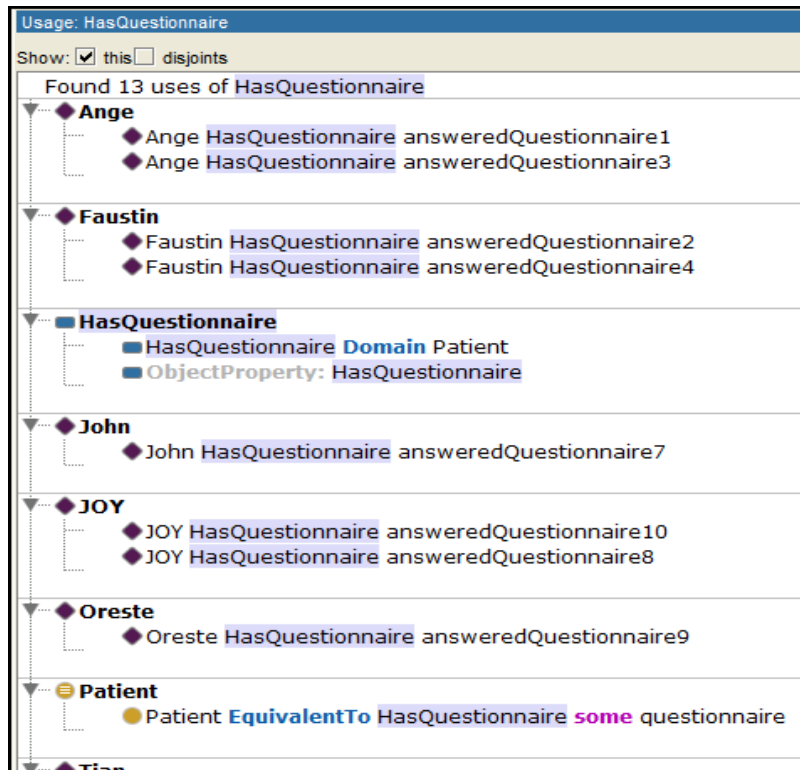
Usage: HasQuestionnaire

Show: ☑ this ☐ disjoints

Found 13 uses of HasQuestionnaire

Ange
Ange HasQuestionnaire answeredQuestionnaire1
Ange HasQuestionnaire answeredQuestionnaire3

Faustin
Faustin HasQuestionnaire answeredQuestionnaire2
Faustin HasQuestionnaire answeredQuestionnaire4

HasQuestionnaire
HasQuestionnaire Domain Patient
ObjectProperty: HasQuestionnaire

John
John HasQuestionnaire answeredQuestionnaire7

JOY
JOY HasQuestionnaire answeredQuestionnaire10
JOY HasQuestionnaire answeredQuestionnaire8

Oreste
Oreste HasQuestionnaire answeredQuestionnaire9

Patient
Patient EquivalentTo HasQuestionnaire some questionnaire

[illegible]